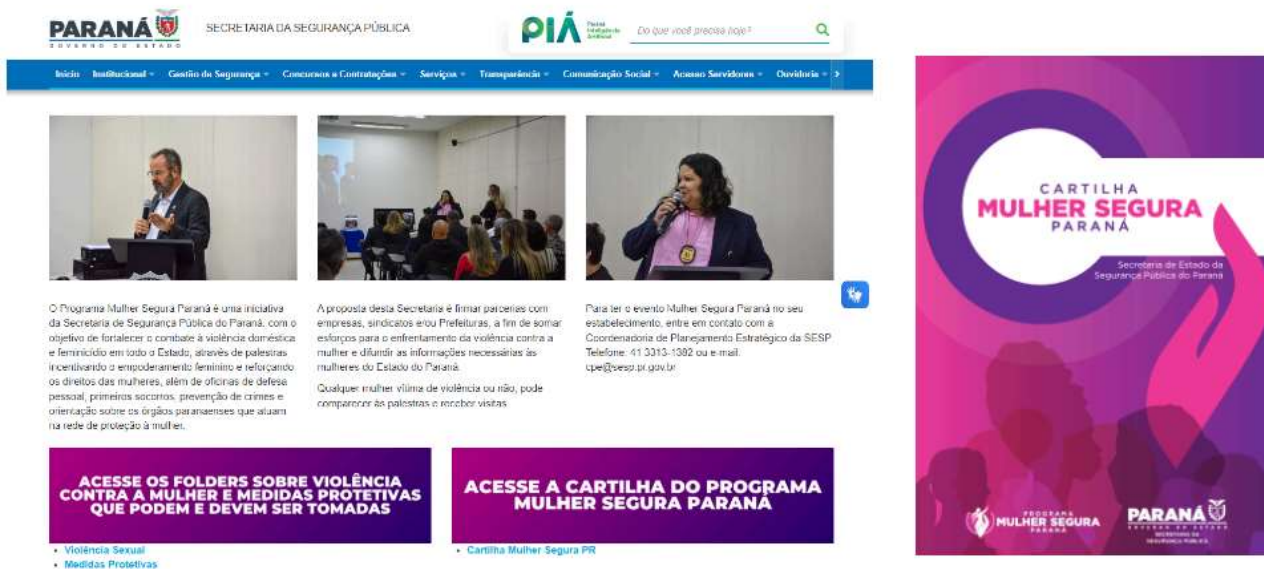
PARANÁ
GOVERNO DO ESTADO
SECRETARIA DA SEGURANÇA PÚBLICA

PIÁ Portal Integrado de Atividade
Do que você precisa hoje?

Início Institucional Gestão da Segurança Concursos e Contratações Serviços Transparência Comunicação Social Acesso Servidores Ouvidoria

O Programa Mulher Segura Paraná é uma iniciativa da Secretaria de Segurança Pública do Paraná, com o objetivo de fortalecer o combate à violência doméstica e feminicídio em todo o Estado, através de palestras incentivando o empoderamento feminino e reforçando os direitos das mulheres, além de oficinas de defesa pessoal, primeiros socorros, prevenção de crimes e orientação sobre os órgãos paranaenses que atuam na rede de proteção à mulher.

A proposta desta Secretaria é firmar parcerias com empresas, sindicatos e/ou Prefeituras, a fim de somar esforços para o enfrentamento da violência contra a mulher e difundir as informações necessárias às mulheres do Estado do Paraná.

Qualquer mulher vítima de violência ou não, pode comparecer às palestras e receber visitas.

Para ter o evento Mulher Segura Paraná no seu estabelecimento, entre em contato com a Coordenadoria de Planejamento Estratégico da SESP Telefone: 41 3313-1382 ou e-mail: cpe@sesp.pr.gov.br

ACESSE OS FOLDERS SOBRE VIOLÊNCIA CONTRA A MULHER E MEDIDAS PROTETIVAS QUE PODEM E DEVEM SER TOMADAS

• Violência Sexual
• Medidas Protetivas

ACESSE A CARTILHA DO PROGRAMA MULHER SEGURA PARANÁ

• Cartilha Mulher Segura PR

CARTILHA
MULHER SEGURA
PARANÁ
Secretaria de Estado da Segurança Pública do Paraná

PROGRAMA MULHER SEGURA PARANÁ
PARANÁ
GOVERNO DO ESTADO
SECRETARIA DA SEGURANÇA PÚBLICA